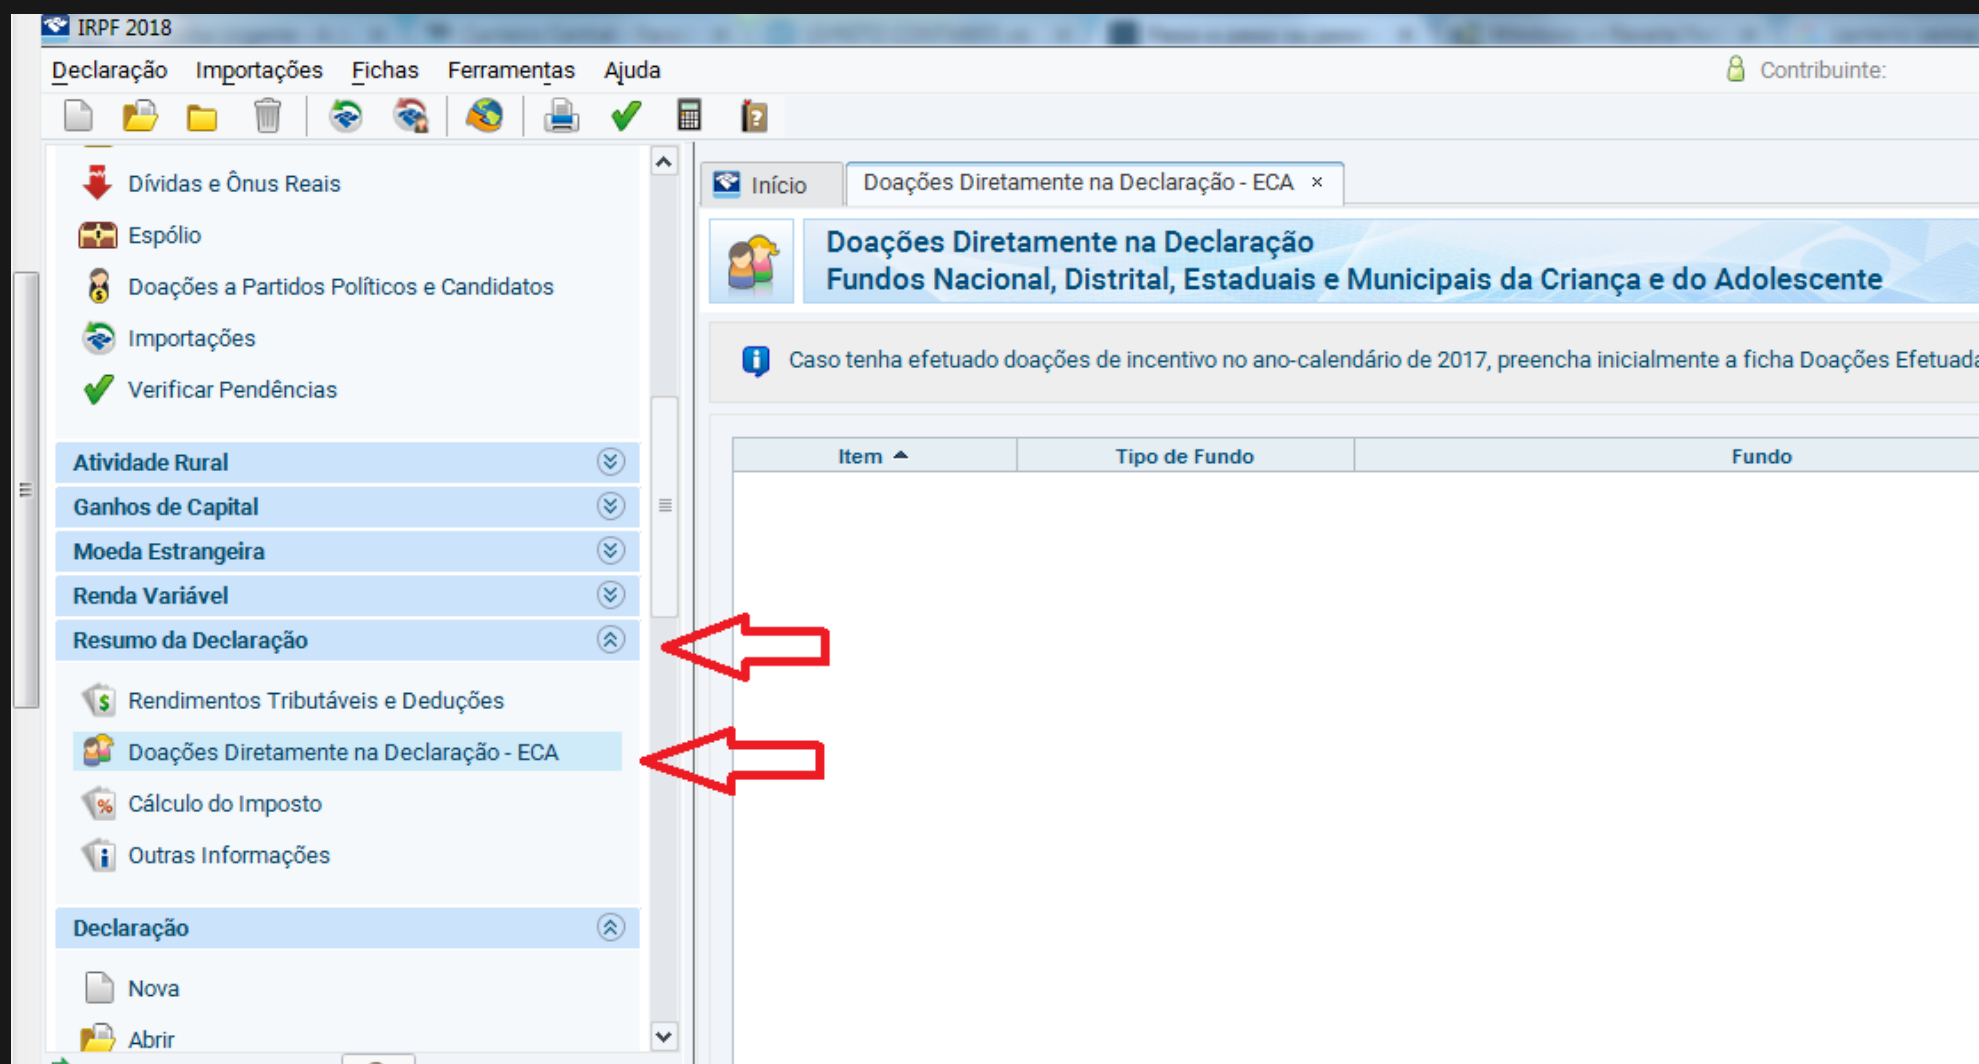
IRPF 2018

Declaração Importações Fichas Ferramentas Ajuda

Contribuinte:

Dívidas e Ônus Reais
Espólio
Doações a Partidos Políticos e Candidatos
Importações
Verificar Pendências

Atividade Rural
Ganhos de Capital
Moeda Estrangeira
Renda Variável
Resumo da Declaração

Rendimentos Tributáveis e Deduções
Doações Diretamente na Declaração - ECA
Cálculo do Imposto
Outras Informações

Declaração

Nova
Abrir

Início
Doações Diretamente na Declaração - ECA ×

Doações Diretamente na Declaração
Fundos Nacional, Distrital, Estaduais e Municipais da Criança e do Adolescente

Caso tenha efetuado doações de incentivo no ano-calendário de 2017, preencha inicialmente a ficha Doações Efetuada

| Item | Tipo de Fundo | Fundo |
|---|---|---|